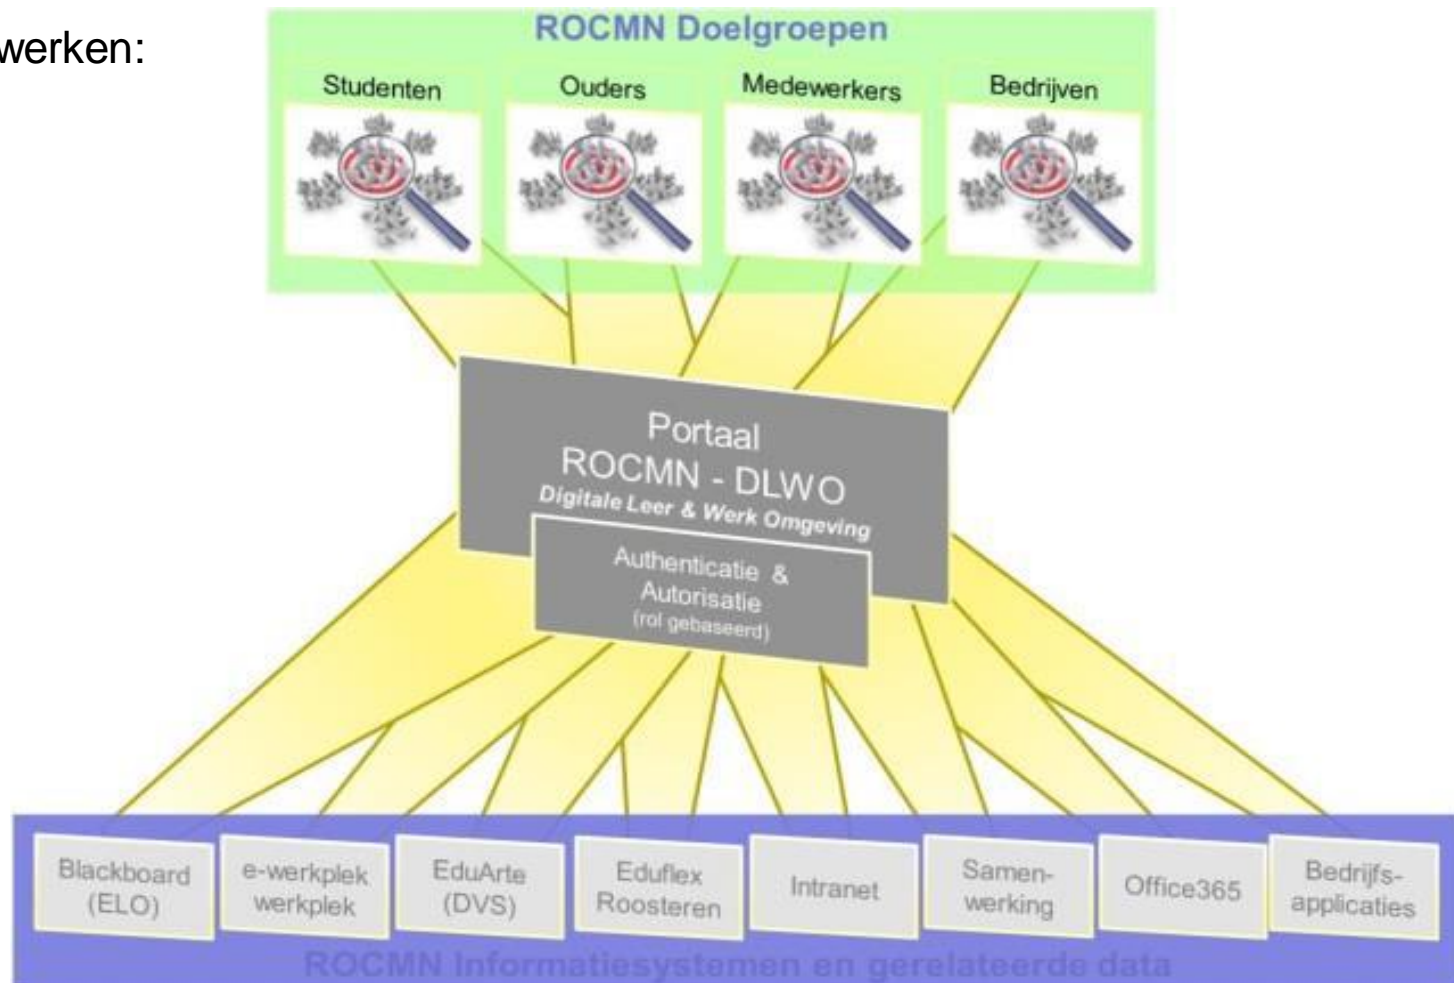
werken:

ROCMN Doelgroepen

Studenten

Ouders

Medewerkers

Bedrijven

Portaal
ROCMN - DLWO
Digitale Leer & Werk Omgeving

Authenticatie &
Autorisatie
(rol gebaseerd)

Blackboard (ELO)

e-werkplek werkplek

EduArte (DVS)

Eduflex Roosteren

Intranet

Samenwerking

Office365

Bedrijfsapplicaties

ROCMN Informatiesystemen en gerelateerde data